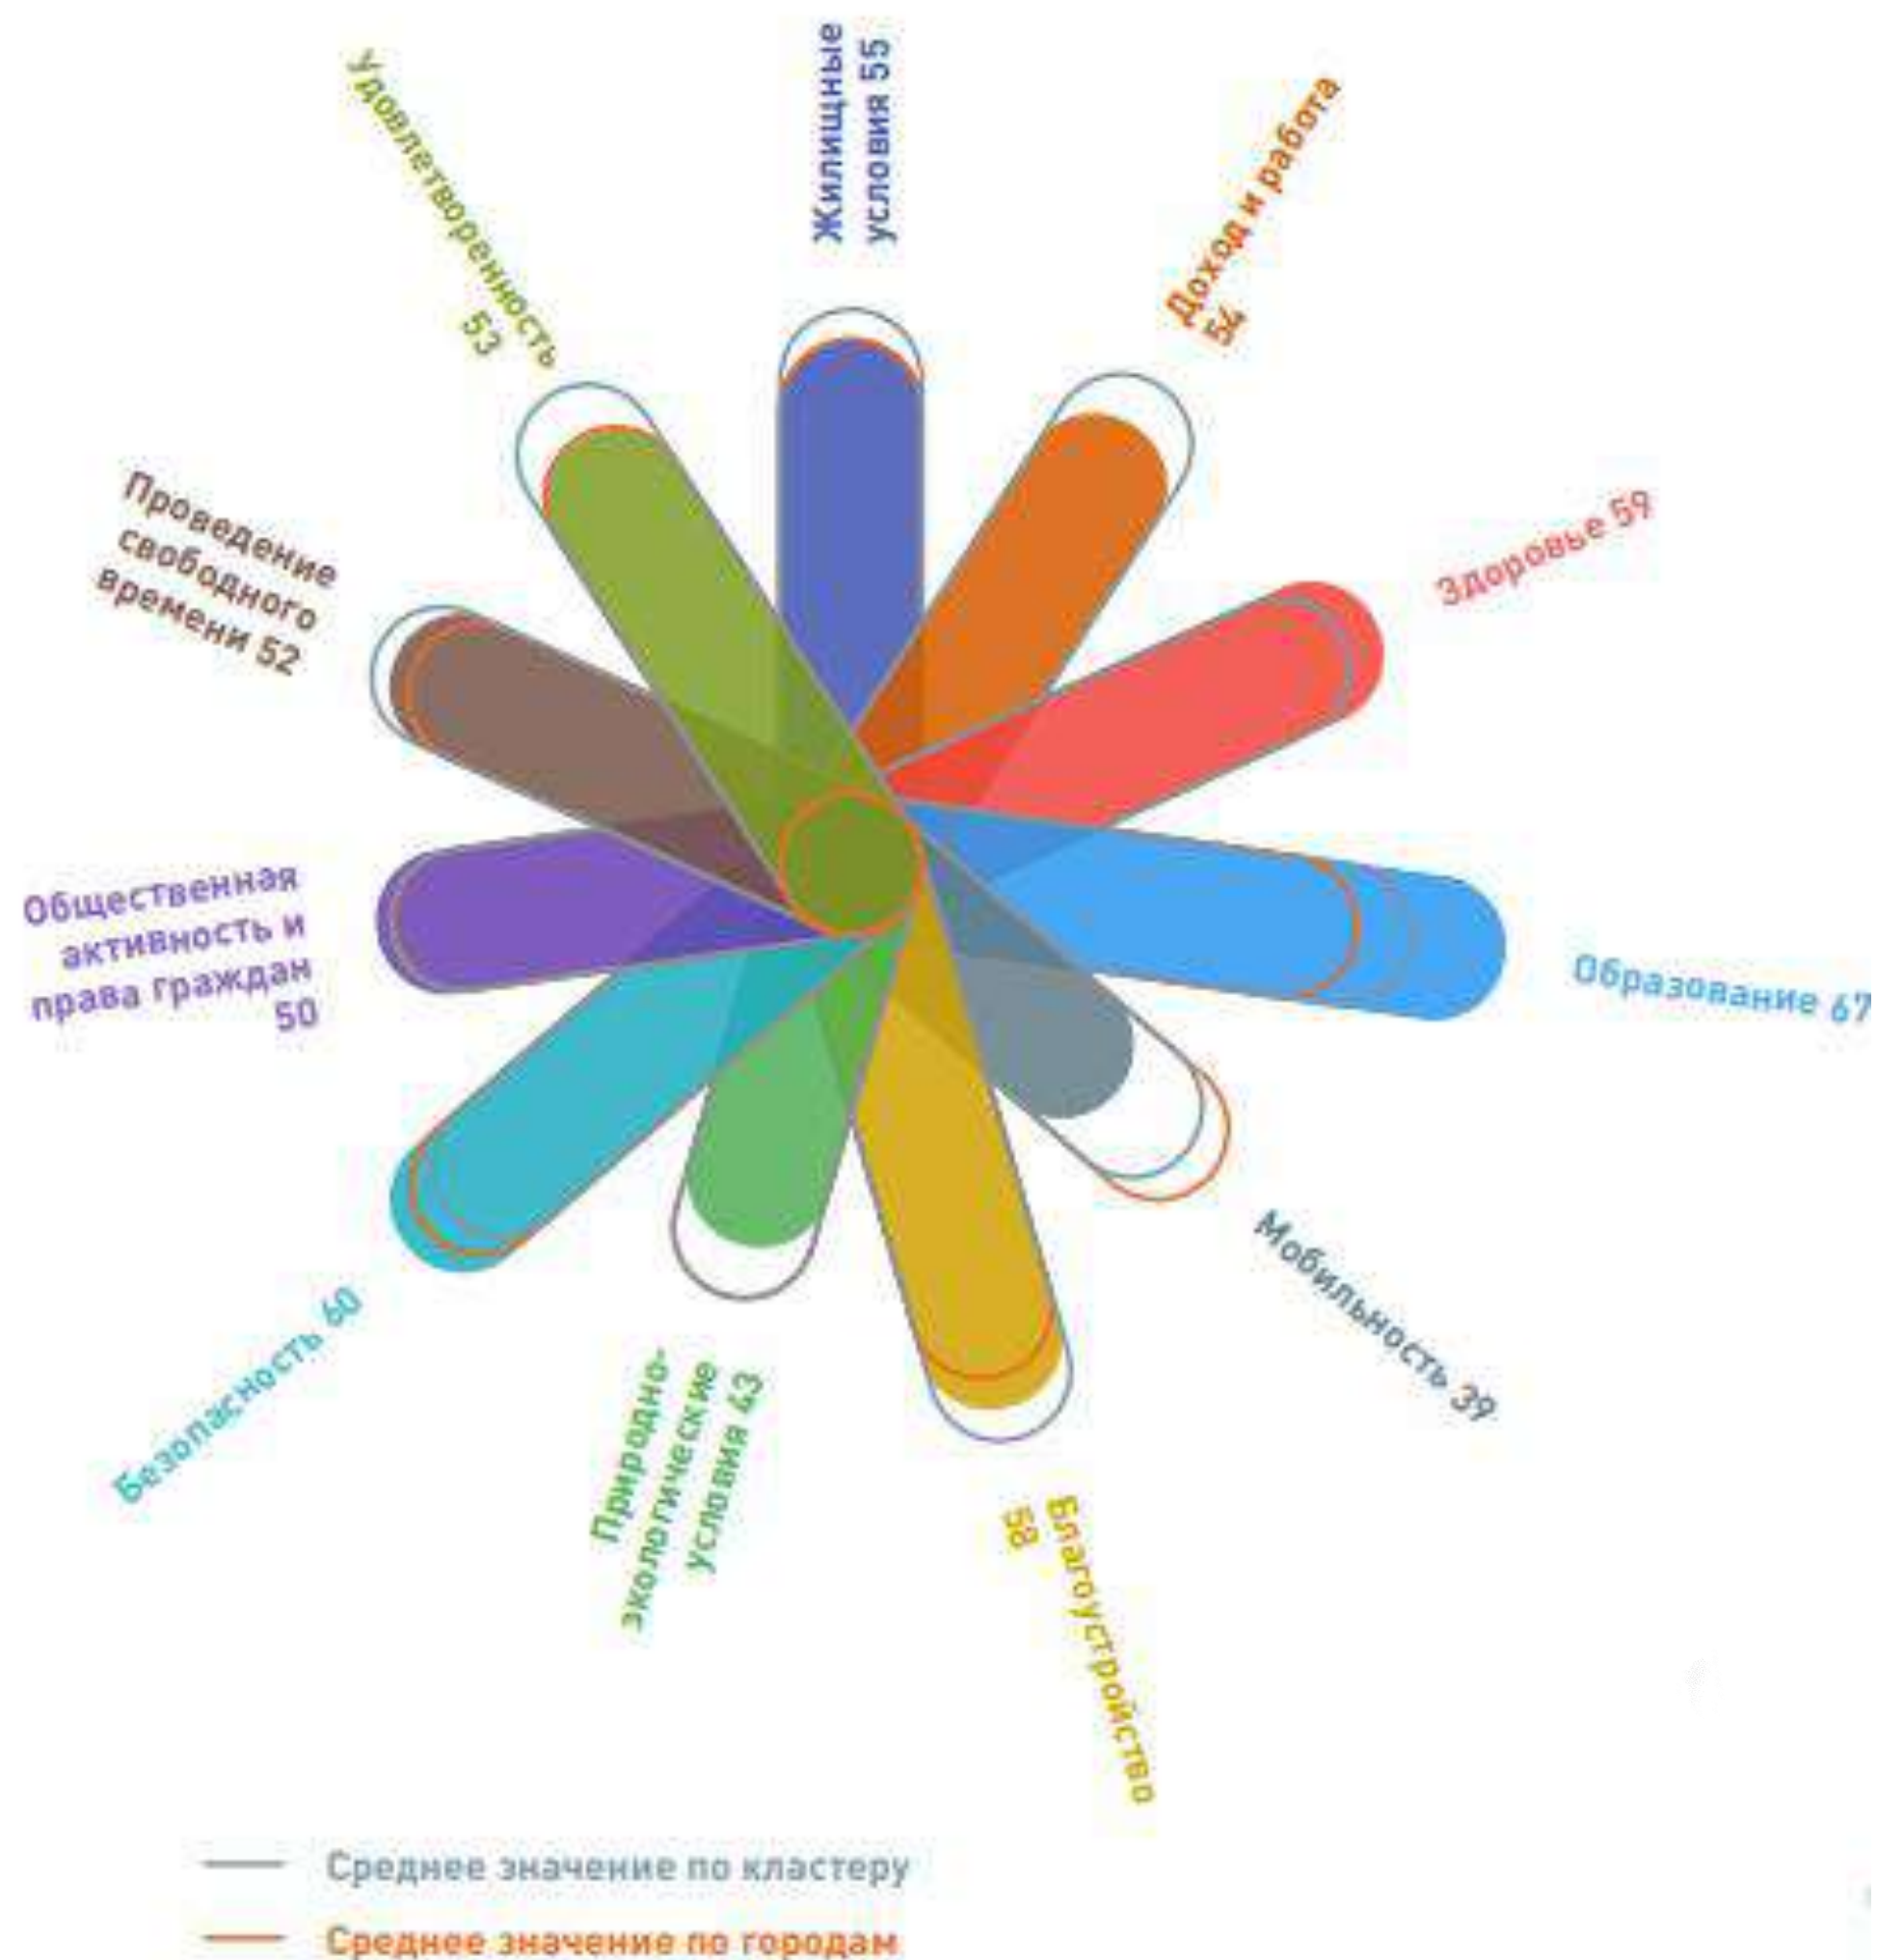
Удовлетворенность 53

Жилищные условия 55

Доход и работа 54

Здоровье 59

Проведение свободного времени 52

Общественная активность и права граждан 50

Образование 67

Безопасность 60

Природно-экологические условия 43

Благоустройство 58

Мобильность 39

Среднее значение по кластеру

Среднее значение по городам